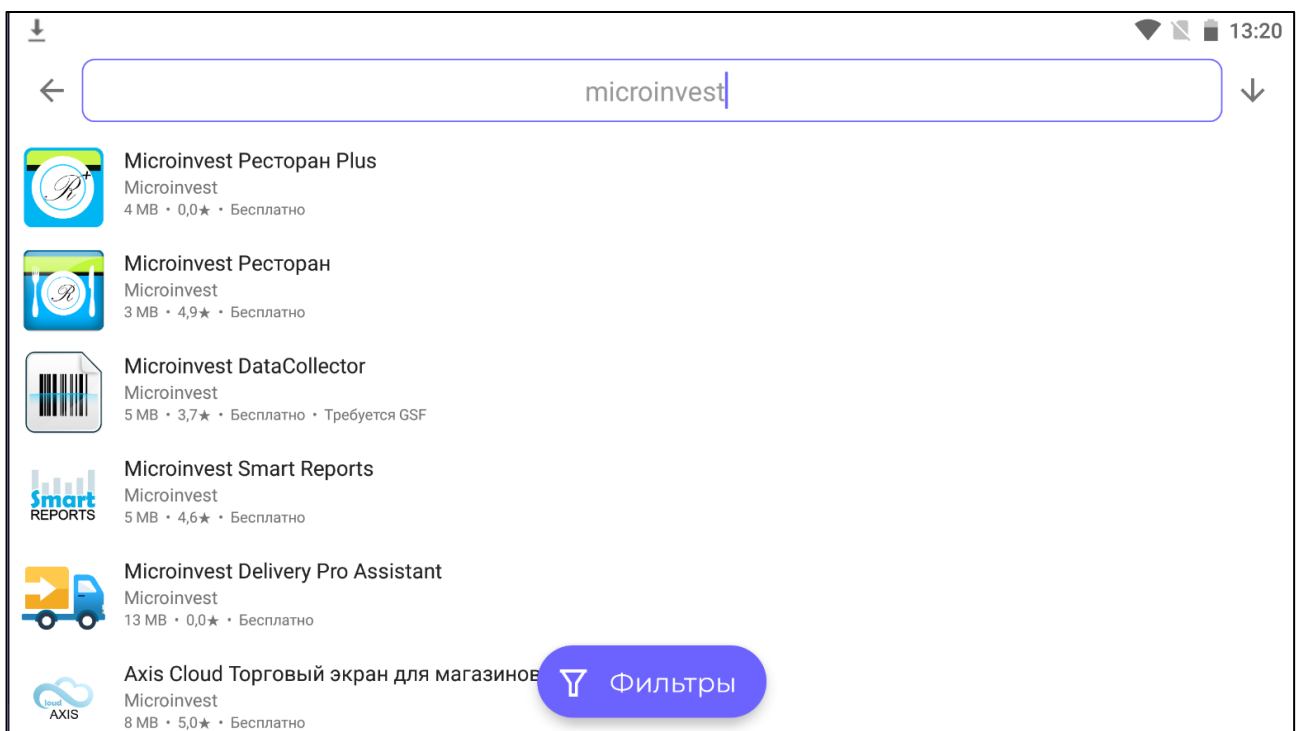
13:20

microinvest

Microinvest Ресторан Plus
Microinvest
4 MB • 0,0★ • Бесплатно

Microinvest Ресторан
Microinvest
3 MB • 4,9★ • Бесплатно

Microinvest DataCollector
Microinvest
5 MB • 3,7★ • Бесплатно • Требуется GSF

Smart REPORTS
Microinvest Smart Reports
Microinvest
5 MB • 4,6★ • Бесплатно

Microinvest Delivery Pro Assistant
Microinvest
13 MB • 0,0★ • Бесплатно

cloud AXIS
Axis Cloud Торговый экран для магазинов
Microinvest
8 MB • 5,0★ • Бесплатно

Фильтры